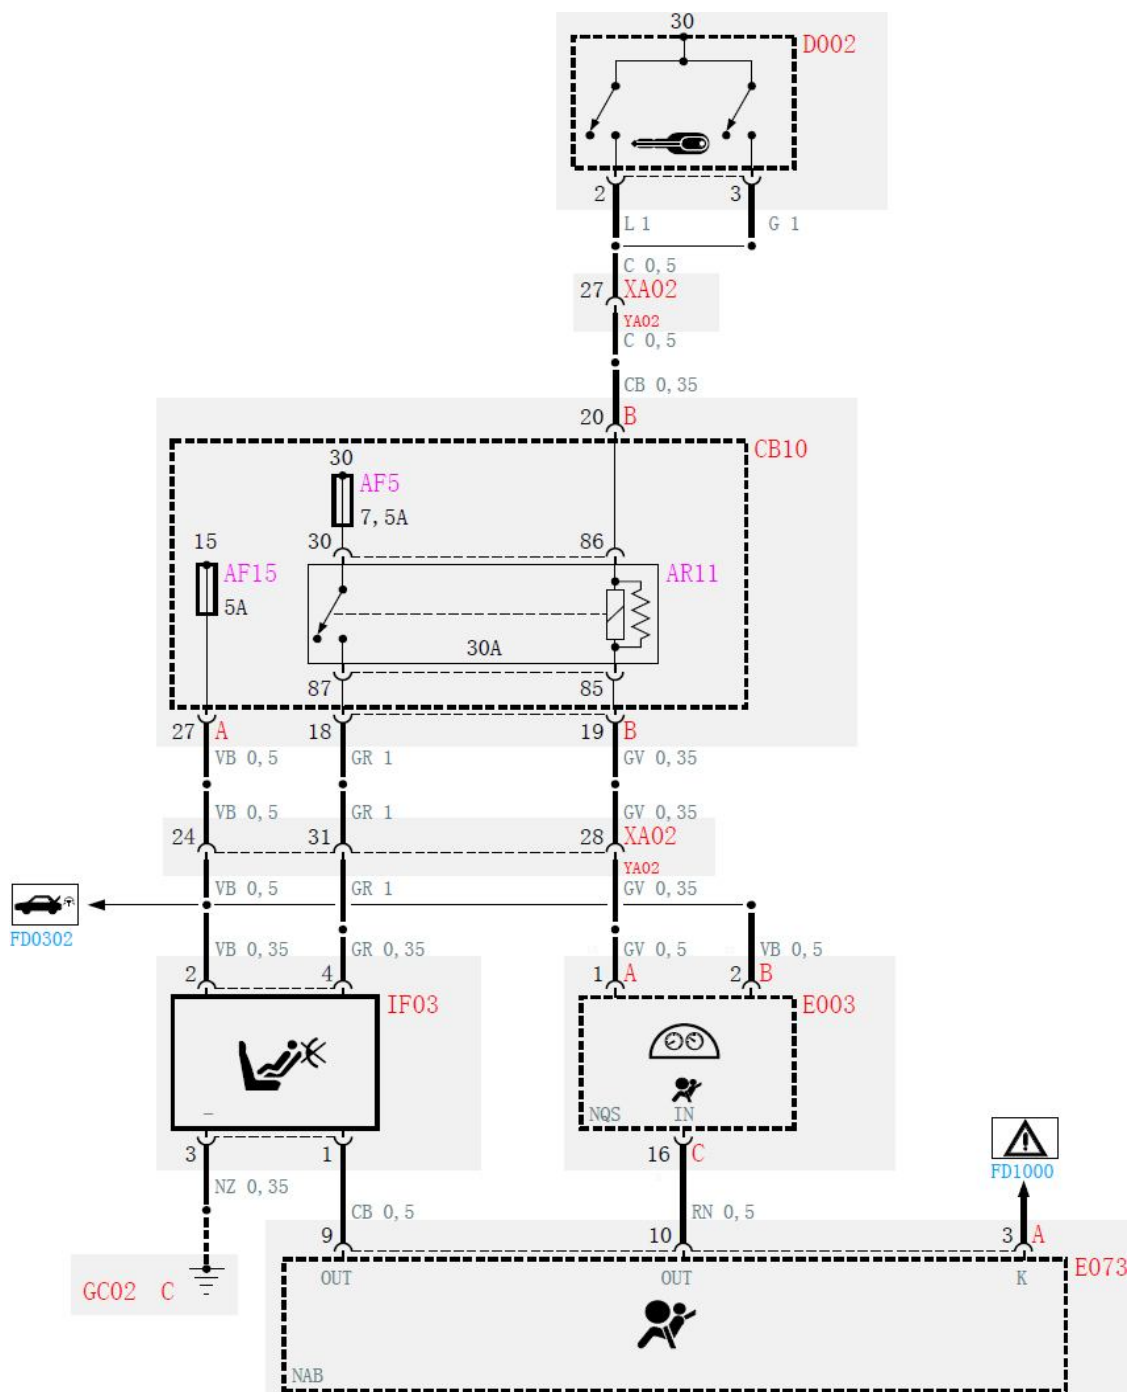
30
D002
2
3
L 1
G 1
C 0,5
27
XA02
YA02
C 0,5
CB 0,35
20
B
CB10
30
AF5
7,5A
15
AF15
5A
30
86
AR11
30A
87
85
27
A
18
19
B
VB 0,5
GR 1
GV 0,35
VB 0,5
GR 1
GV 0,35
24
31
28
XA02
YA02
VB 0,5
GR 1
GV 0,35
FD0302
VB 0,35
GR 0,35
GV 0,5
VB 0,5
2
4
1
A
2
B
IF03
E003
NQS
IN
3
1
16
C
NZ 0,35
CB 0,5
RN 0,5
FD1000
9
10
3
A
E073
OUT
OUT
K
GC02 C
NAB